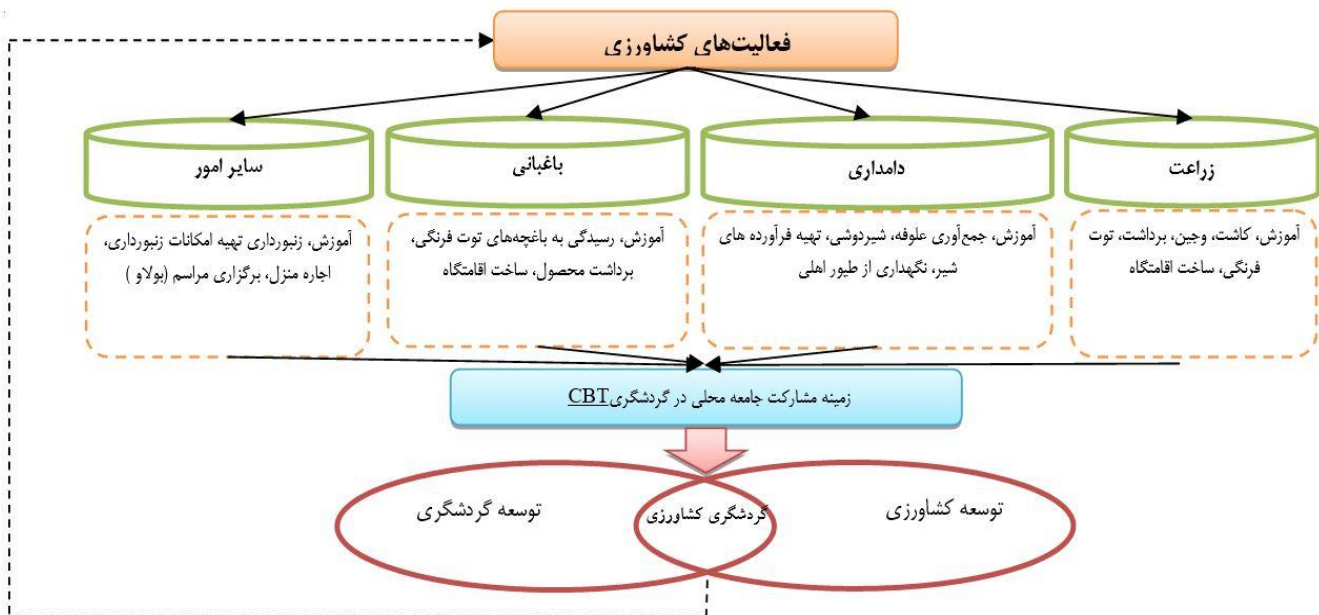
فعالیت‌های کشاورزی

زراعت

دامداری

باغبانی

سایر امور

آموزش، کاشت، وجین، برداشت، توت فرنگی، ساخت اقامتگاه

آموزش، جمع‌آوری علوفه، شیردوشی، تهیه فرآورده های شیر، نگهداری از طیور اهلی

آموزش، رسیدگی به باغچه‌های توت فرنگی، برداشت محصول، ساخت اقامتگاه

آموزش، زنبورداری تهیه امکانات زنبورداری، اجاره منزل، برگزاری مراسم (بولاو )

زمینه مشارکت جامعه محلی در گردشگریCBT

توسعه کشاورزی

گردشگری کشاورزی

توسعه گردشگری